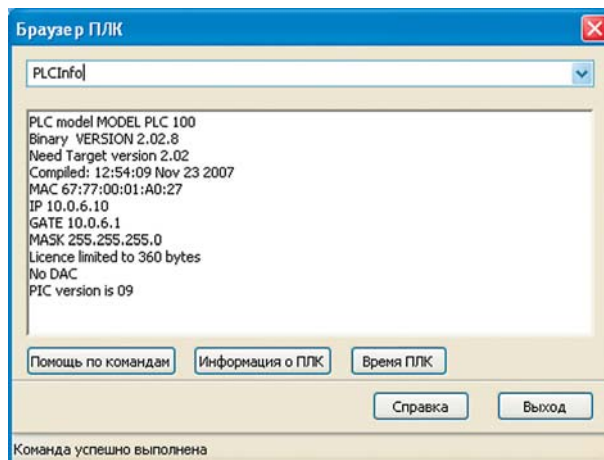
Браузер ПЛК

PLCInfo

PLC model MODEL PLC 100
Binary VERSION 2.02.8
Need Target version 2.02
Compiled: 12:54:09 Nov 23 2007
MAC 67:77:00:01:A0:27
IP 10.0.6.10
GATE 10.0.6.1
MASK 255.255.255.0
Licence limited to 360 bytes
No DAC
PIC version is 09

Помощь по командам | Информация о ПЛК | Время ПЛК

Справка | Выход

Команда успешно выполнена